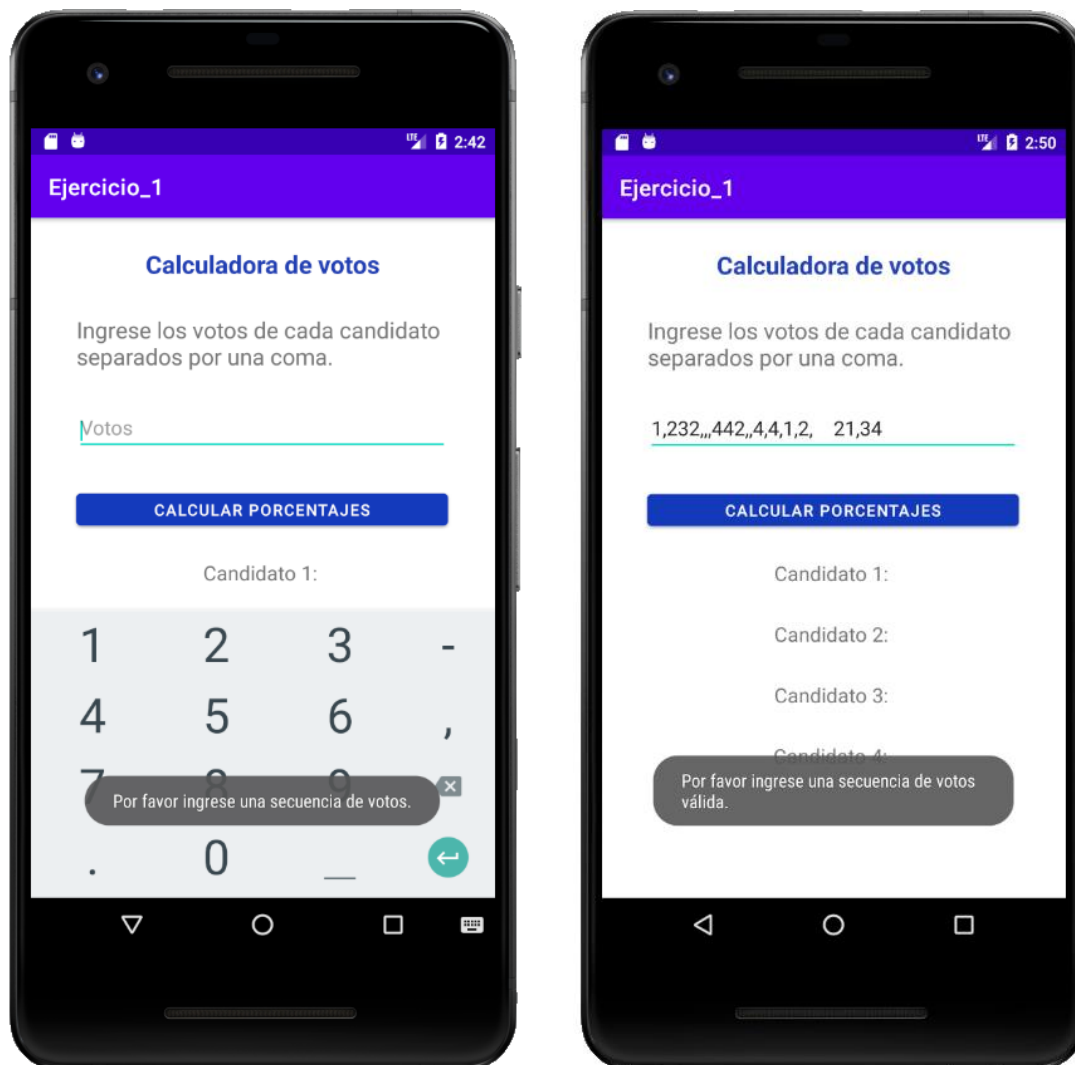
2:42

Ejercicio_1

Calculadora de votos

Ingrese los votos de cada candidato separados por una coma.

Votos

CALCULAR PORCENTAJES

Candidato 1:

1 2 3 -
4 5 6 ,
7 8 9
. 0 _

Por favor ingrese una secuencia de votos.

2:50

Ejercicio_1

Calculadora de votos

Ingrese los votos de cada candidato separados por una coma.

1,232,,,442,,4,4,1,2, 21,34

CALCULAR PORCENTAJES

Candidato 1:

Candidato 2:

Candidato 3:

Candidato 4:

Por favor ingrese una secuencia de votos válida.